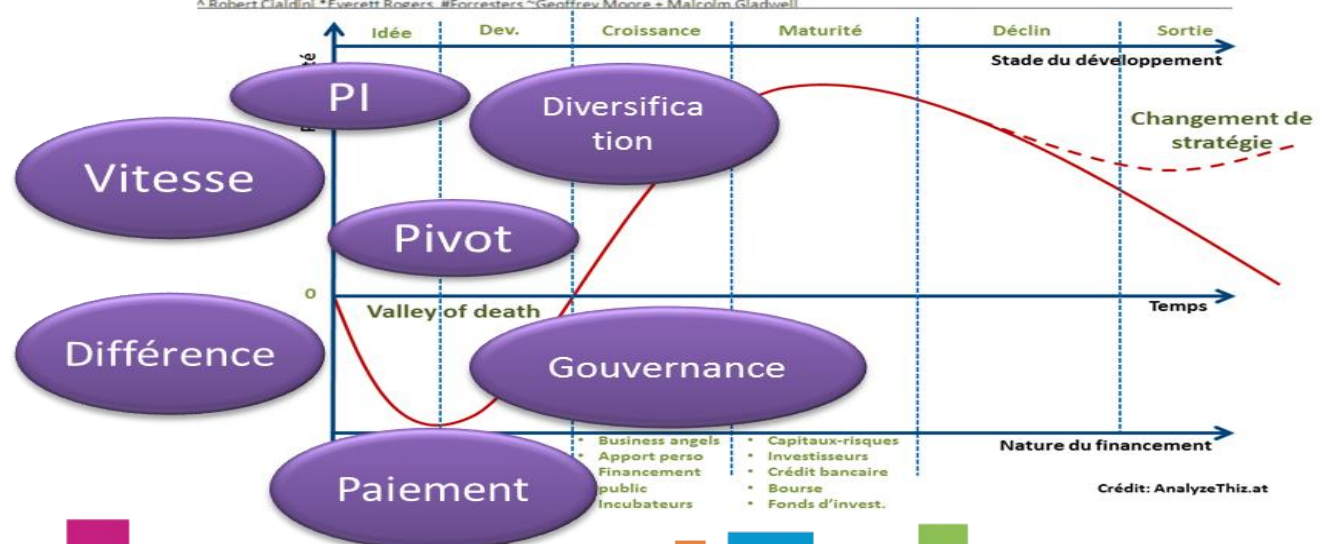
^ Robert Cialdini *Everett Rogers #Forresters ~Geoffrey Moore + Malcolm Gladwell

Idée | Dev. | Croissance | Maturité | Déclin | Sortie

Stade du développement

PI

Diversification

Changement de stratégie

Vitesse

Pivot

0

Valley of death

Temps

Différence

Gouvernance

Nature du financement

• Business angels
• Apport perso
• Financement public
• Incubateurs

• Capitaux-risques
• Investisseurs
• Crédit bancaire
• Bourse
• Fonds d'invest.

Paiement

Crédit: AnalyzeThiz.at